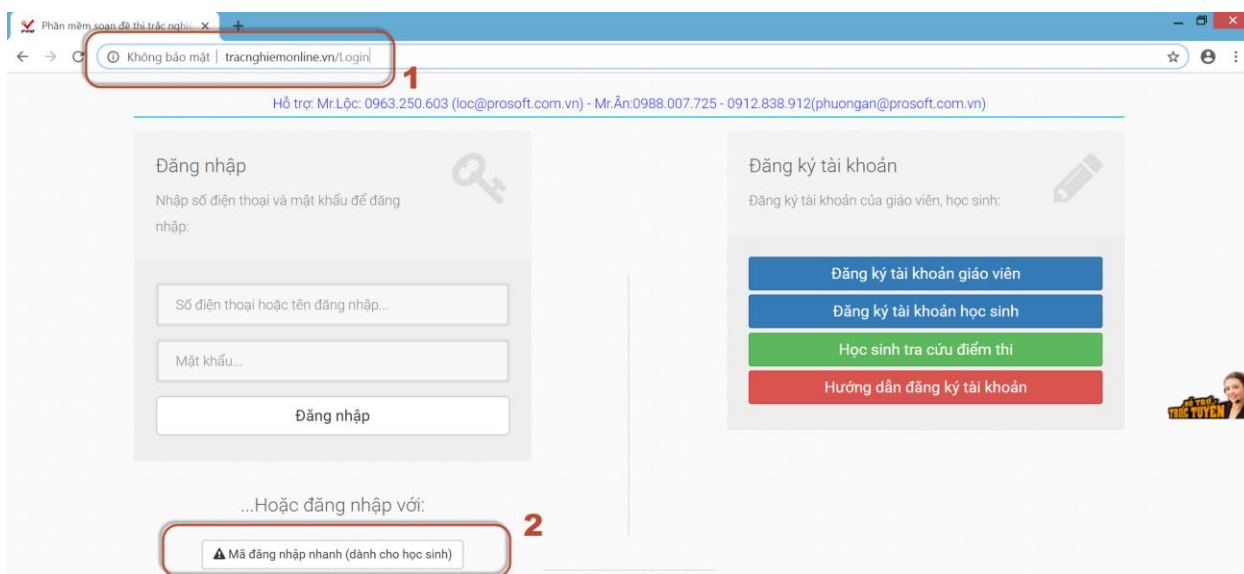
Phần mềm soạn đề thi trắc nghi

Không bảo mật | tracnghiemonline.vn/Login

1

Hỗ trợ: Mr.Lộc: 0963.250.603 (loc@prosoft.com.vn) - Mr.Ân:0988.007.725 - 0912.838.912(phuongan@prosoft.com.vn)

Đăng nhập

Nhập số điện thoại và mật khẩu để đăng nhập:

Số điện thoại hoặc tên đăng nhập...

Mật khẩu...

Đăng nhập

...Hoặc đăng nhập với:

2

Mã đăng nhập nhanh (dành cho học sinh)

Đăng ký tài khoản

Đăng ký tài khoản của giáo viên, học sinh:

Đăng ký tài khoản giáo viên

Đăng ký tài khoản học sinh

Học sinh tra cứu điểm thi

Hướng dẫn đăng ký tài khoản

HỖ TRỢ TRỰC TUYẾN